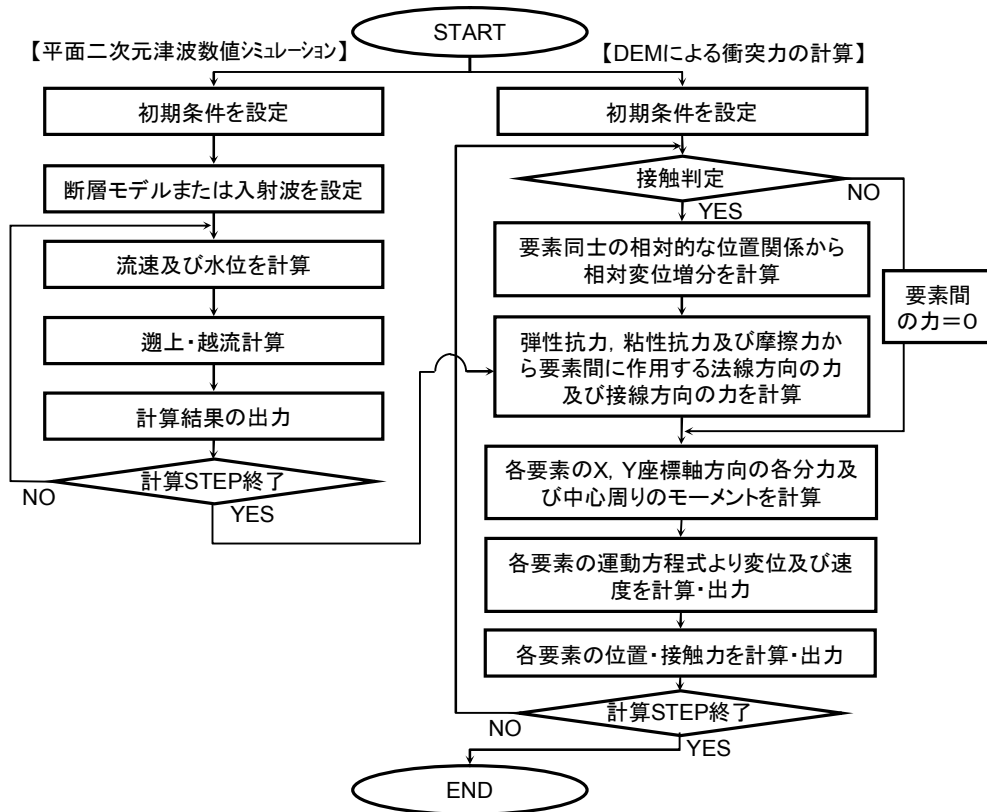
START

【平面二次元津波数値シミュレーション】

初期条件を設定

断層モデルまたは入射波を設定

流速及び水位を計算

遡上・越流計算

計算結果の出力

計算STEP終了

NO

YES

【DEMによる衝突力の計算】

初期条件を設定

接触判定

NO

YES

要素同士の相対的な位置関係から相対変位増分を計算

要素間の力＝0

弾性抗力，粘性抗力及び摩擦力から要素間に作用する法線方向の力及び接線方向の力を計算

各要素のX，Y座標軸方向の各分力及び中心周りのモーメントを計算

各要素の運動方程式より変位及び速度を計算・出力

各要素の位置・接触力を計算・出力

計算STEP終了

NO

YES

END